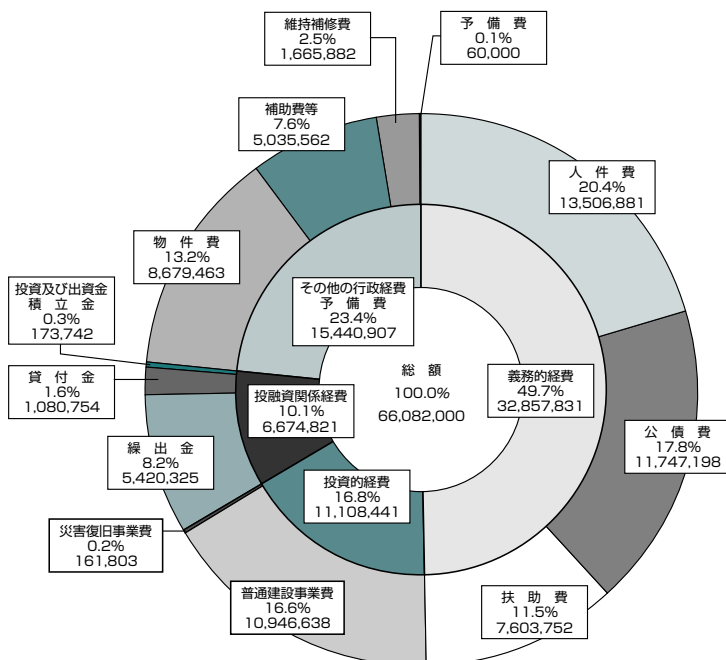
維持補修費
2.5%
1,665,882

予 備 費
0.1%
60,000

補助費等
7.6%
5,035,562

人 件 費
20.4%
13,506,881

物 件 費
13.2%
8,679,463

その他の行政経費
予 備 費
23.4%
15,440,907

投資及び出資金
積 立 金
0.3%
173,742

貸 付 金
1.6%
1,080,754

総 額
100.0%
66,082,000

義務的経費
49.7%
32,857,831

投融資関係経費
10.1%
6,674,821

繰 出 金
8.2%
5,420,325

公 債 費
17.8%
11,747,198

投資的経費
16.8%
11,108,441

災害復旧事業費
0.2%
161,803

普通建設事業費
16.6%
10,946,638

扶 助 費
11.5%
7,603,752